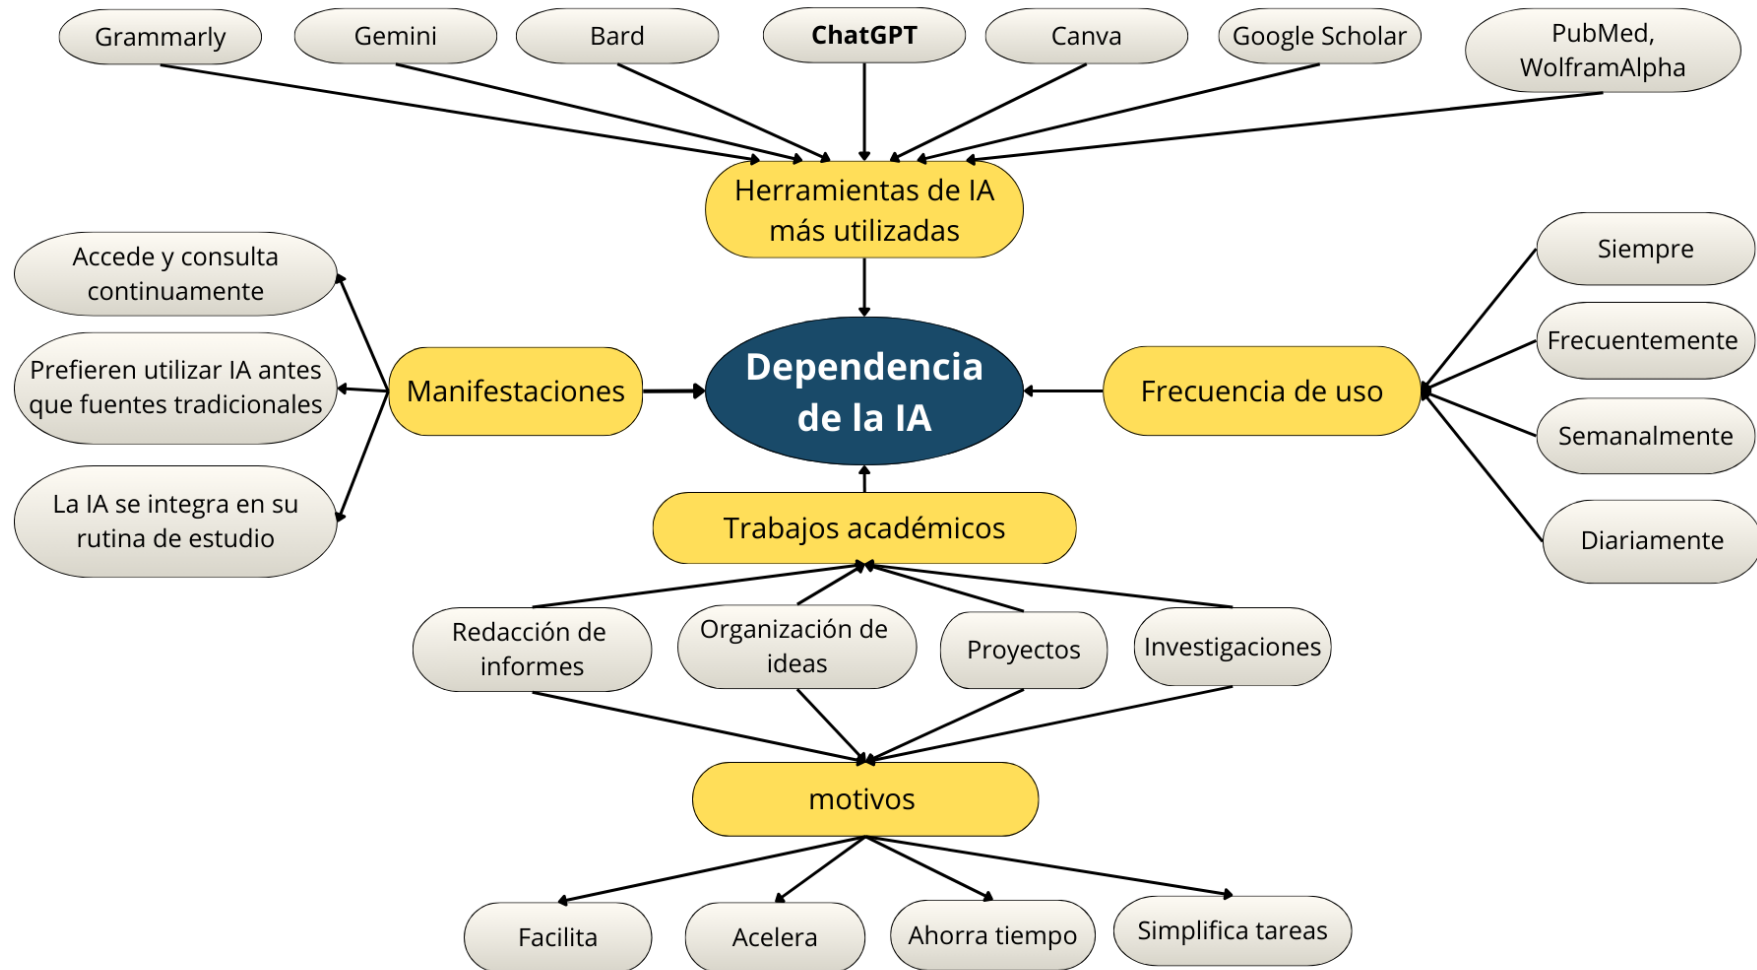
Grammarly

Gemini

Bard

ChatGPT

Canva

Google Scholar

PubMed, WolframAlpha

Herramientas de IA más utilizadas

Accede y consulta continuamente

Prefieren utilizar IA antes que fuentes tradicionales

La IA se integra en su rutina de estudio

Manifestaciones

Dependencia de la IA

Frecuencia de uso

Siempre

Frecuentemente

Semanalmente

Diariamente

Trabajos académicos

Redacción de informes

Organización de ideas

Proyectos

Investigaciones

motivos

Facilita

Acelera

Ahorra tiempo

Simplifica tareas